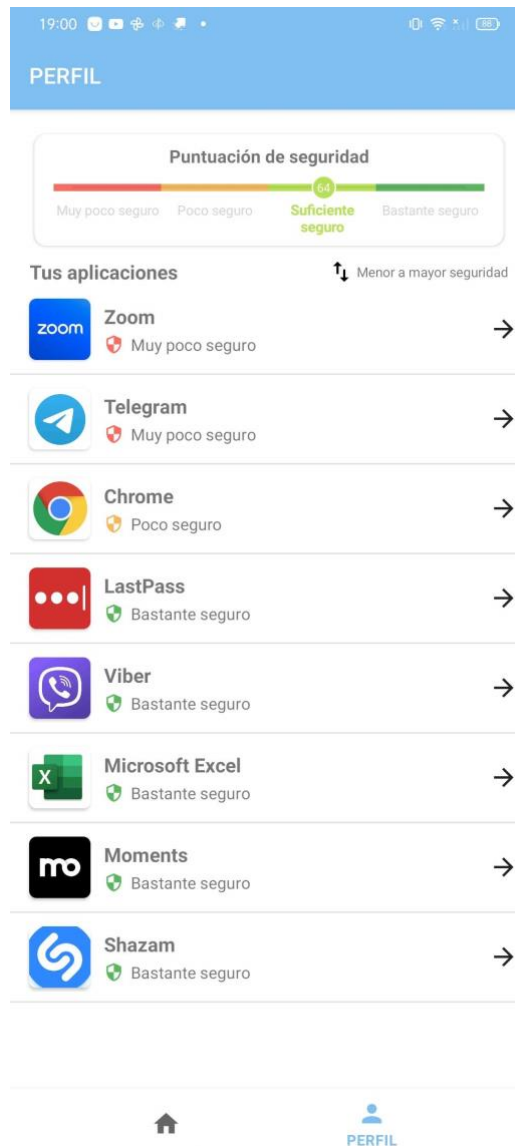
19:00

PERFIL

Puntuación de seguridad

64

Muy poco seguro Poco seguro Suficiente seguro Bastante seguro

Tus aplicaciones

Menor a mayor seguridad

zoom

Zoom
Muy poco seguro

Telegram
Muy poco seguro

Chrome
Poco seguro

LastPass
Bastante seguro

Viber
Bastante seguro

X

Microsoft Excel
Bastante seguro

mo

Moments
Bastante seguro

Shazam
Bastante seguro

PERFIL